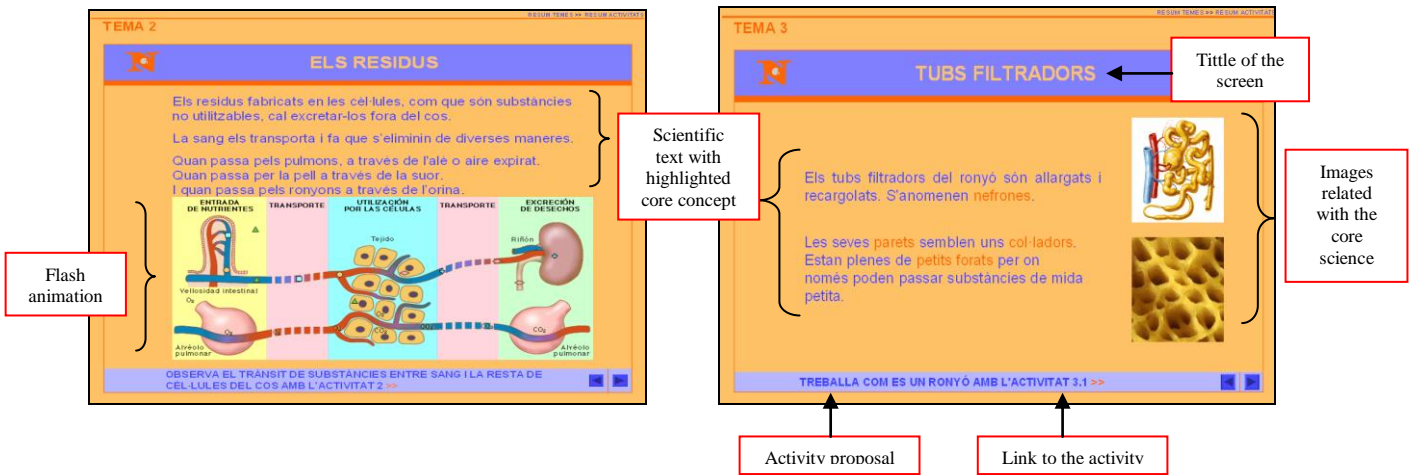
TEMA 2

RESUM TEMES >> RESUM ACTIVITATS

ELS RESIDUS

Els residus fabricats en les cèl·lules, com que són substàncies no utilitzables, cal excretar-los fora del cos.

La sang els transporta i fa que s'eliminin de diverses maneres.

Quan passa pels pulmons, a través de l'alé o aire expirat.
Quan passa per la pell a través de la suor.
I quan passa pels ronyons a través de l'orina.

ENTRADA DE NUTRIENTES | TRANSPORTE | UTILIZACIÓN POR LAS CÉLULAS | TRANSPORTE | EXCRECIÓN DE DESECHOS

Tejido

Riñón

Vellosidad intestinal

$O_2$

$CO_2$

Alvéolo pulmonar

Alvéolo pulmonar

OBSERVA EL TRÀNSIT DE SUBSTÀNCIES ENTRE SANG I LA RESTA DE CÈL·LULES DEL COS AMB L'ACTIVITAT 2 >>

Flash animation

Scientific text with highlighted core concept

TEMA 3

RESUM TEMES >> RESUM ACTIVITATS

TUBS FILTRADORS

Tittle of the screen

Els tubs filtradors del ronyó són allargats i recargolats. S'anomenen nefrones.

Les seves parets semblen uns col·ladors. Estan plenes de petits forats per on només poden passar substàncies de mida petita.

Images related with the core science

TREBALLA COM ES UN RONYÓ AMB L'ACTIVITAT 3.1 >>

Activity proposal

Link to the activity